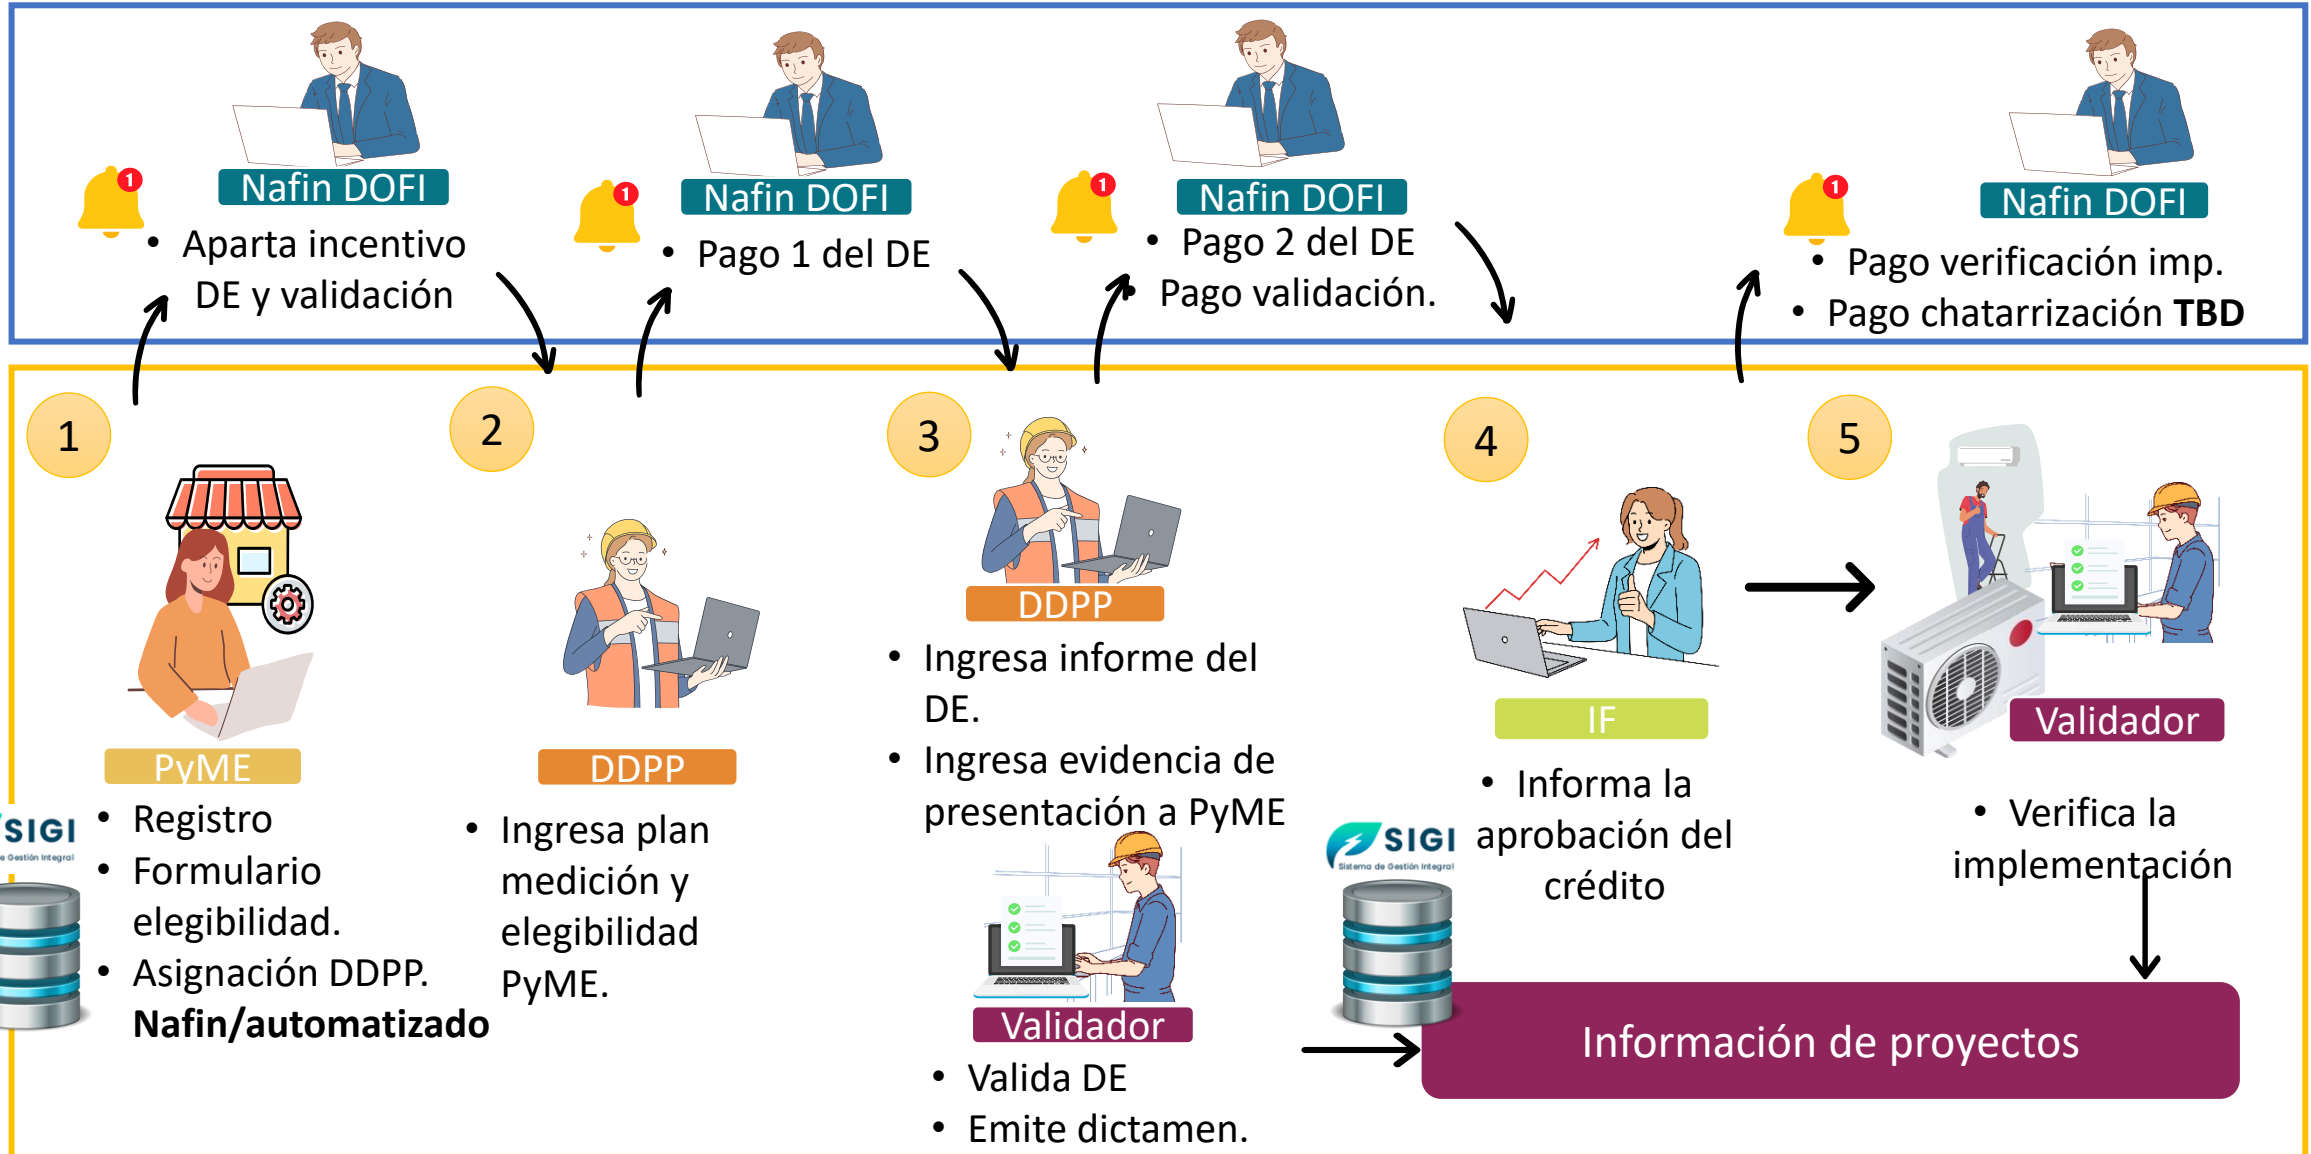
1

Nafin DOFI

• Aparta incentivo DE y validación

Nafin DOFI

• Pago 1 del DE

Nafin DOFI

• Pago 2 del DE
Pago validación.

Nafin DOFI

• Pago verificación imp.
• Pago chatarrización **TBD**

1

PyME

SIGI
Sistema de Gestión Integral

• Registro
• Formulario elegibilidad.
• Asignación DDPP.
**Nafin/automatizado**

2

DDPP

• Ingresa plan medición y elegibilidad PyME.

3

DDPP

• Ingresa informe del DE.
• Ingresa evidencia de presentación a PyME

Validador

• Valida DE
• Emite dictamen.

4

IF

• Informa la aprobación del crédito

SIGI
Sistema de Gestión Integral

5

Validador

• Verifica la implementación

Información de proyectos